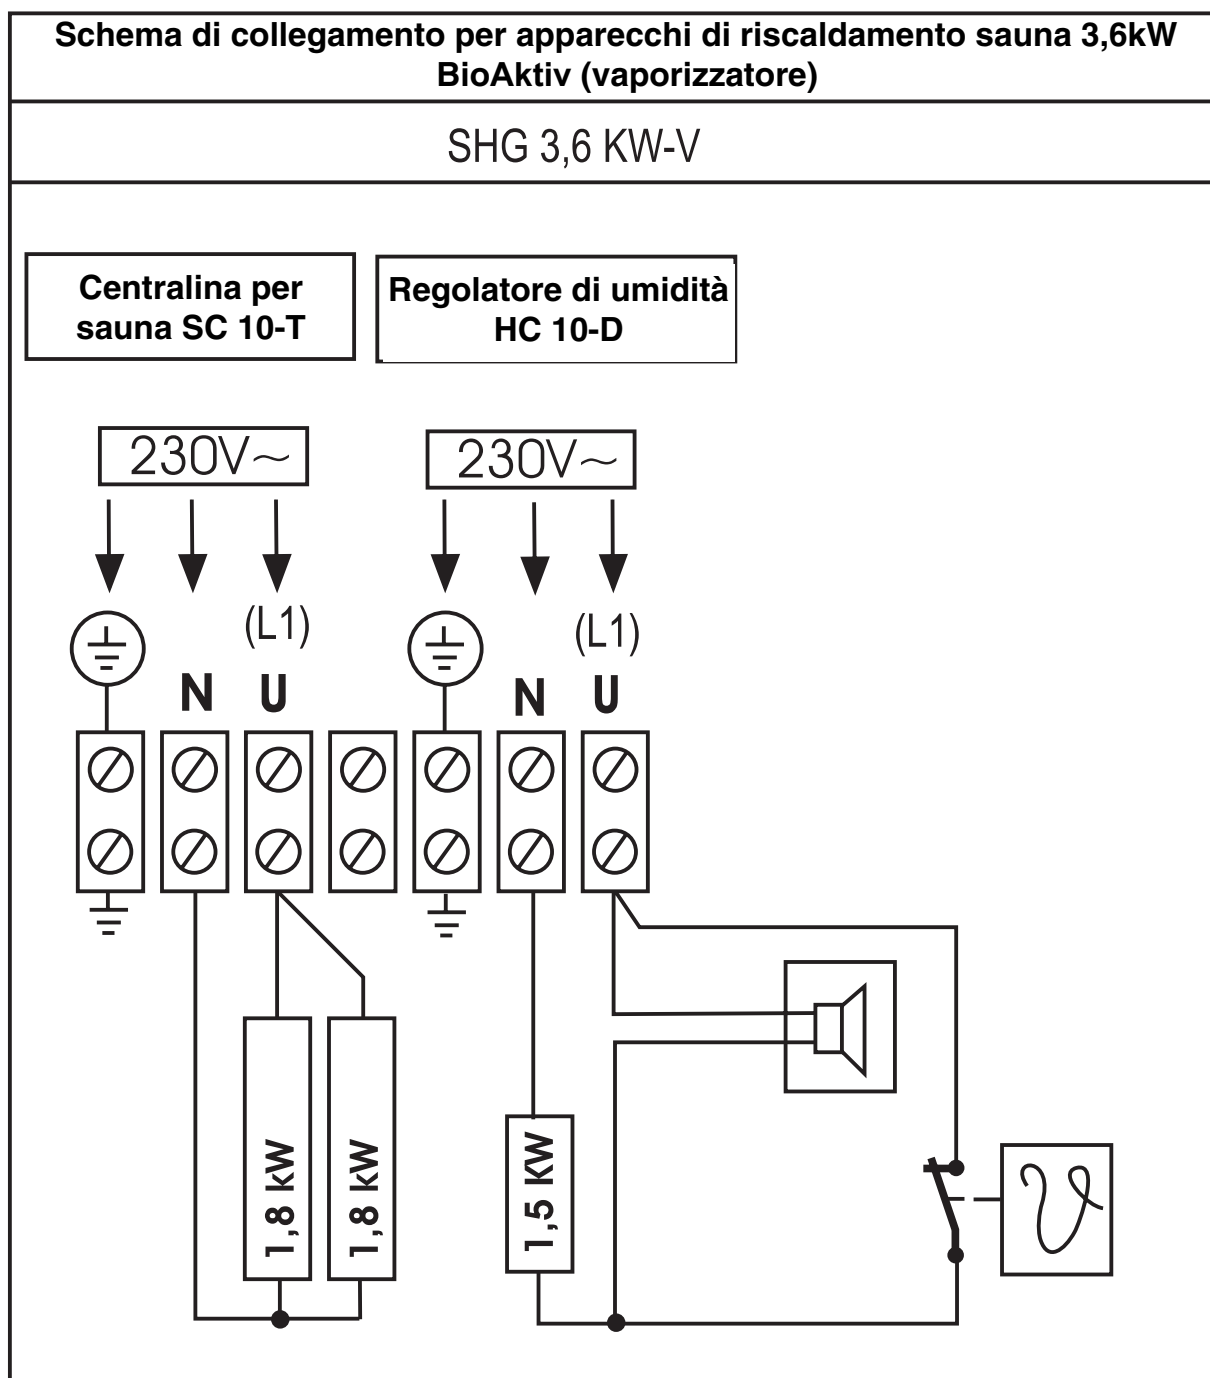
Schema di collegamento per apparecchi di riscaldamento sauna 3,6kW BioAktiv (vaporizzatore)

SHG 3,6 KW-V

Centralina per sauna SC 10-T

Regolatore di umidità HC 10-D

230V~

230V~

(L1)

N U

(L1)

N U

1,8 kW

1,8 kW

1,5 KW

$\vartheta$